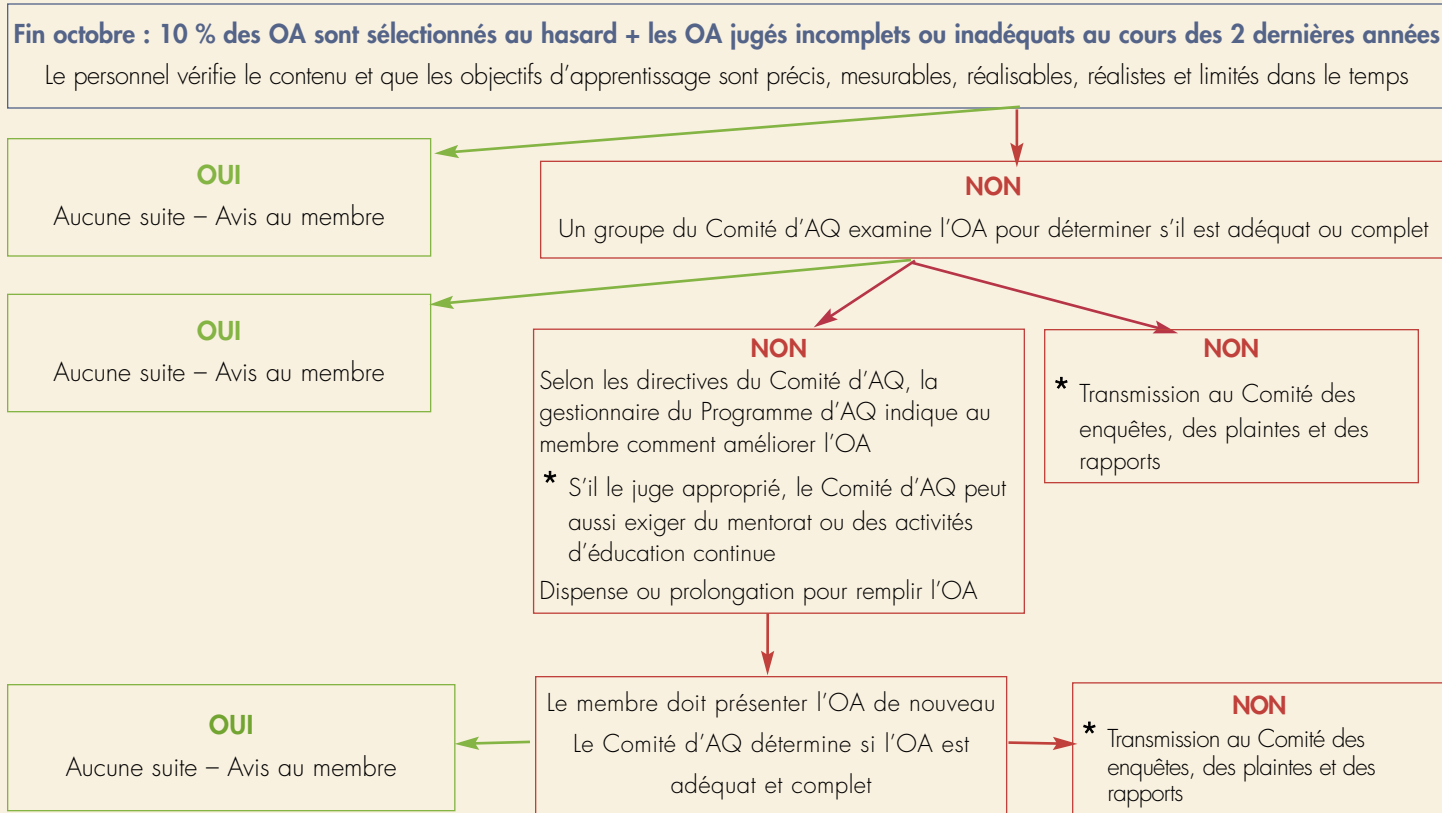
Fin octobre : 10 % des OA sont sélectionnés au hasard + les OA jugés incomplets ou inadéquats au cours des 2 dernières années
Le personnel vérifie le contenu et que les objectifs d'apprentissage sont précis, mesurables, réalisables, réalistes et limités dans le temps

OUI
Aucune suite – Avis au membre

NON
Un groupe du Comité d'AQ examine l'OA pour déterminer s'il est adéquat ou complet

OUI
Aucune suite – Avis au membre

NON
Selon les directives du Comité d'AQ, la gestionnaire du Programme d'AQ indique au membre comment améliorer l'OA

* S'il le juge approprié, le Comité d'AQ peut aussi exiger du mentorat ou des activités d'éducation continue

Dispense ou prolongation pour remplir l'OA

NON
* Transmission au Comité des enquêtes, des plaintes et des rapports

OUI
Aucune suite – Avis au membre

Le membre doit présenter l'OA de nouveau
Le Comité d'AQ détermine si l'OA est adéquat et complet

NON
* Transmission au Comité des enquêtes, des plaintes et des rapports